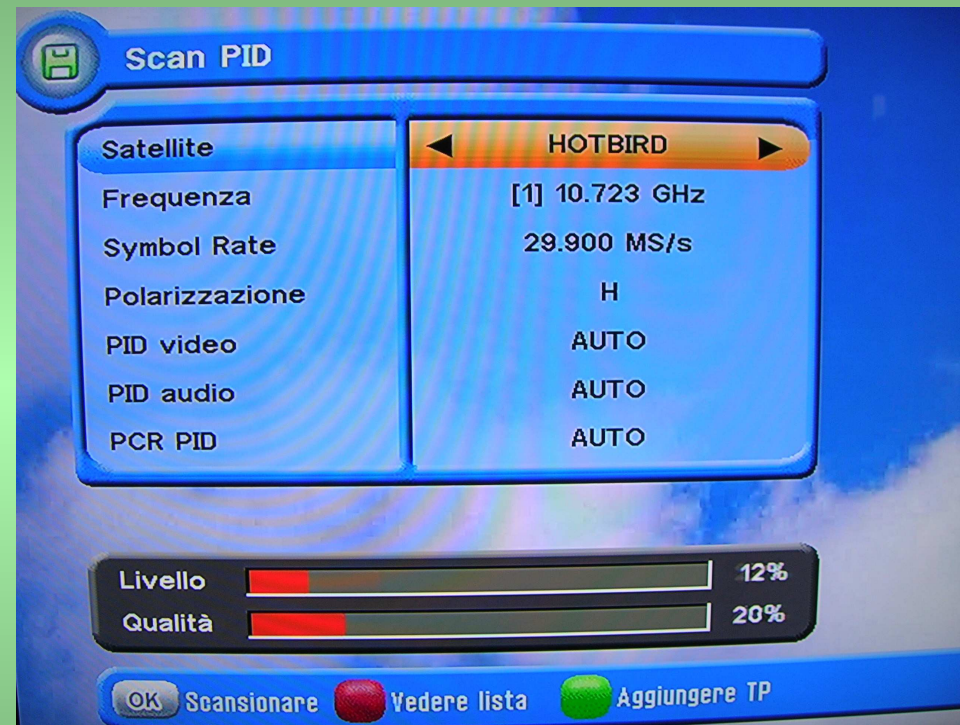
Scan PID

| | |
|---|---|
| Satellite | ◀ HOTBIRD ▶ |
| Frequenza | [1] 10.723 GHz |
| Symbol Rate | 29.900 MS/s |
| Polarizzazione | H |
| PID video | AUTO |
| PID audio | AUTO |
| PCR PID | AUTO |

Livello 12%
Qualità 20%

OK Scansionare Vedere lista Aggiungere TP